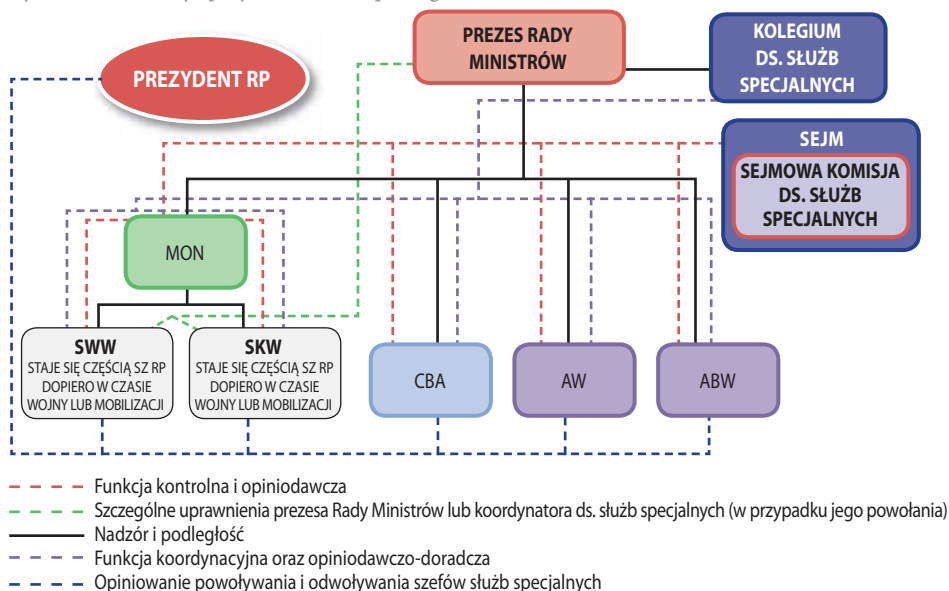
PREZES RADY MINISTRÓW

KOLEGIUM DS. SŁUŻB SPECJALNYCH

PREZYDENT RP

SEJM

SEJMOWA KOMISJA DS. SŁUŻB SPECJALNYCH

MON

SWW
STAJE SIĘ CZĘŚCIĄ SZ RP DOPIERO W CZASIE WOJNY LUB MOBILIZACJI

SKW
STAJE SIĘ CZĘŚCIĄ SZ RP DOPIERO W CZASIE WOJNY LUB MOBILIZACJI

CBA

AW

ABW

Funkcja kontrolna i opiniodawcza
Szczególne uprawnienia prezesa Rady Ministrów lub koordynatora ds. służb specjalnych (w przypadku jego powołania)
Nadzór i podległość
Funkcja koordynacyjna oraz opiniodawczo-doradcza
Opiniowanie powoływania i odwoływania szefów służb specjalnych